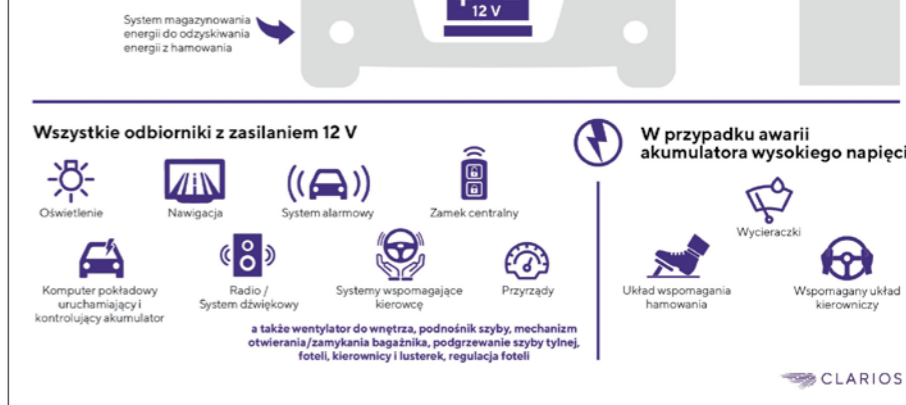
System magazynowania energii do odzyskiwania energii z hamowania

12 V

Wszystkie odbiorniki z zasilaniem 12 V

Oświetlenie

Nawigacja

System alarmowy

Zamek centralny

Komputer pokładowy uruchamiający i kontrolujący akumulator

Radio / System dźwiękowy

Systemy wspomagające kierowcę

Przyrządy

a także wentylator do wnętrza, podnośnik szyby, mechanizm otwierania/zamykania bagażnika, podgrzewanie szyby tylnej, foteli, kierownicy i lusterek, regulacja foteli

W przypadku awarii akumulatora wysokiego napięci

Wycieraczki

Układ wspomagania hamowania

Wspomagany układ kierowniczy

CLARIOS